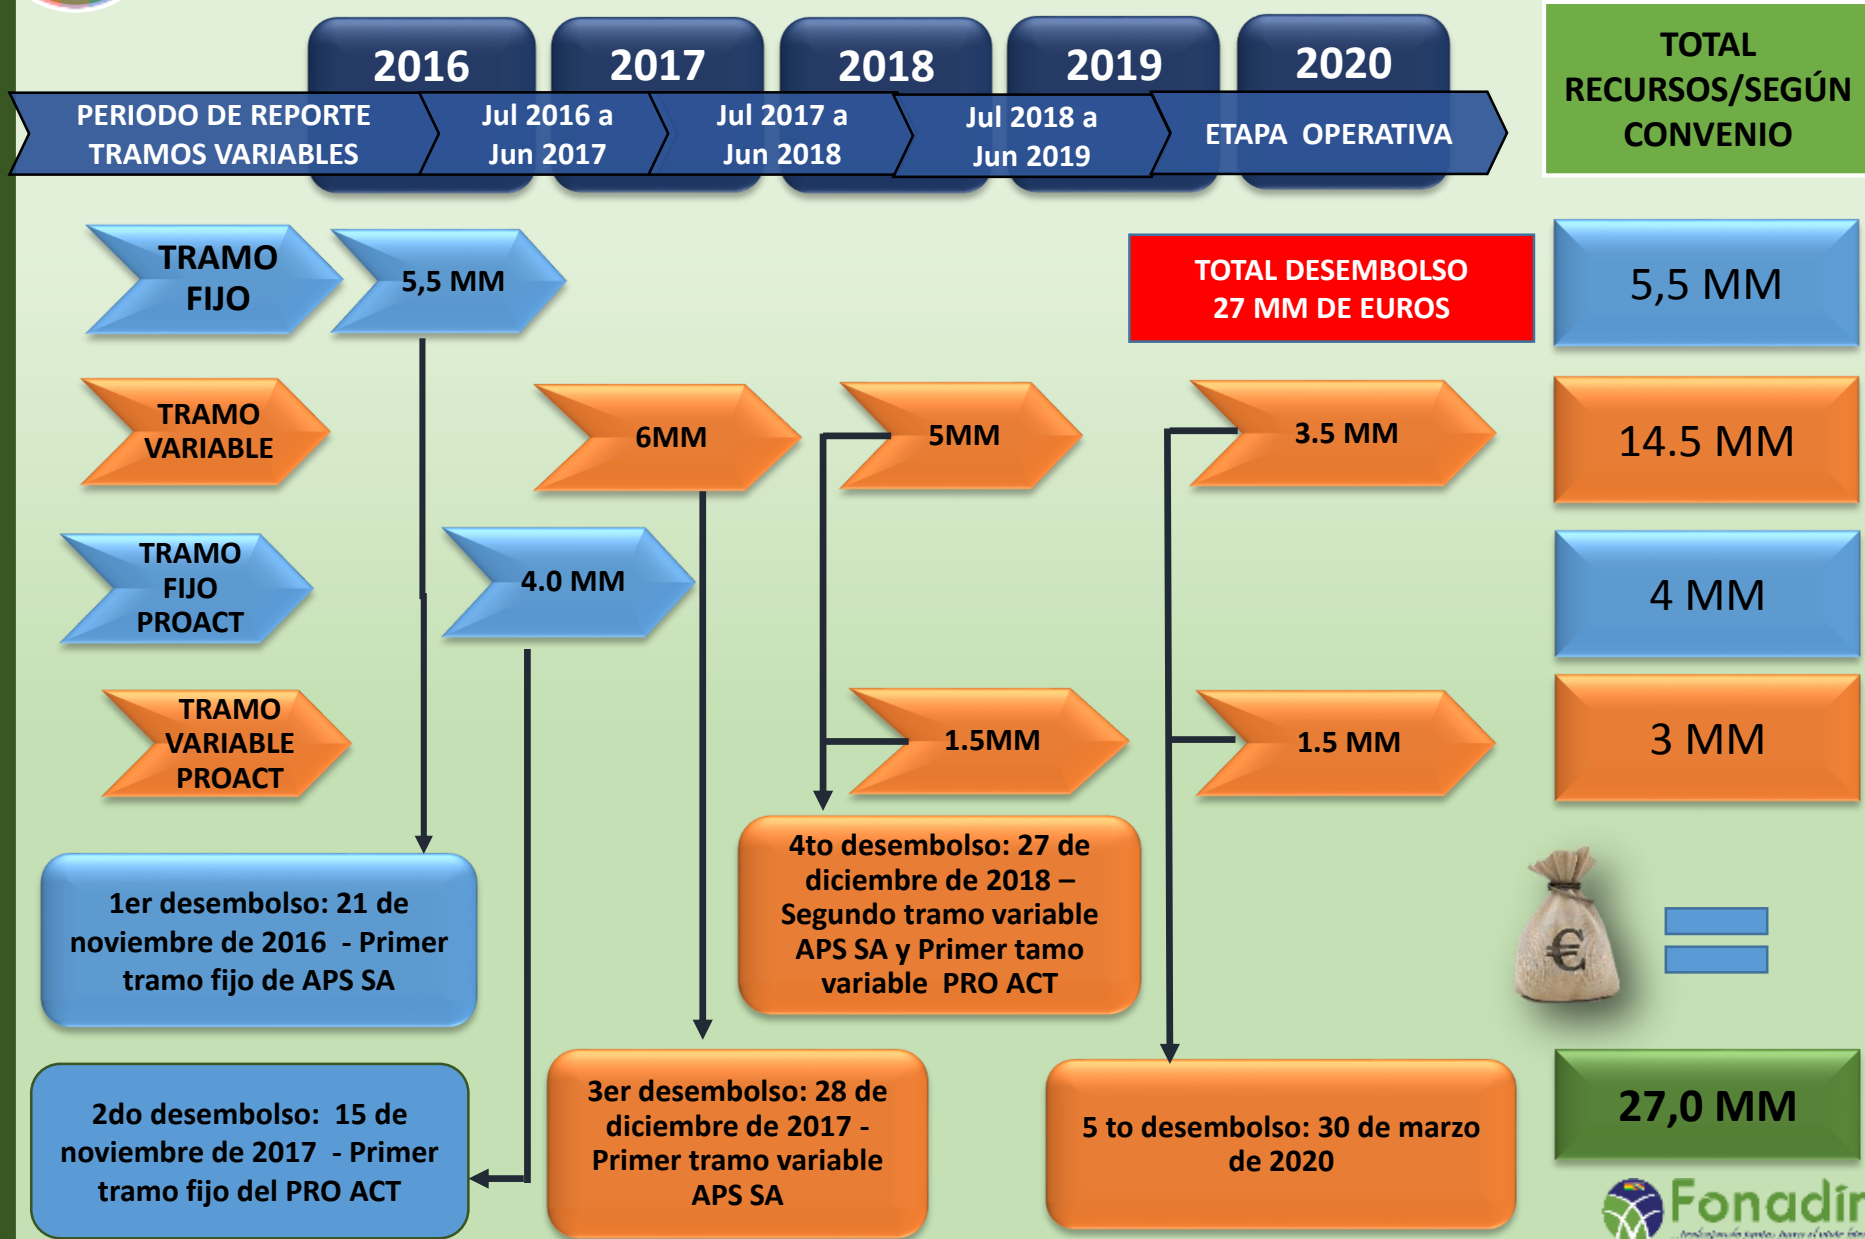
2016 2017 2018 2019 2020

PERIODO DE REPORTE TRAMOS VARIABLES

Jul 2016 a Jun 2017

Jul 2017 a Jun 2018

Jul 2018 a Jun 2019

ETAPA OPERATIVA

TOTAL RECURSOS/SEGÚN CONVENIO

TRAMO FIJO

5,5 MM

TOTAL DESEMBOLSO 27 MM DE EUROS

5,5 MM

TRAMO VARIABLE

6MM

5MM

3.5 MM

14.5 MM

TRAMO FIJO PROACT

4.0 MM

4 MM

TRAMO VARIABLE PROACT

1.5MM

1.5 MM

3 MM

4to desembolso: 27 de diciembre de 2018 – Segundo tramo variable APS SA y Primer tamo variable PRO ACT

1er desembolso: 21 de noviembre de 2016 - Primer tramo fijo de APS SA

€

2do desembolso: 15 de noviembre de 2017 - Primer tramo fijo del PRO ACT

3er desembolso: 28 de diciembre de 2017 - Primer tramo variable APS SA

5 to desembolso: 30 de marzo de 2020

27,0 MM

Fonadin
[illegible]